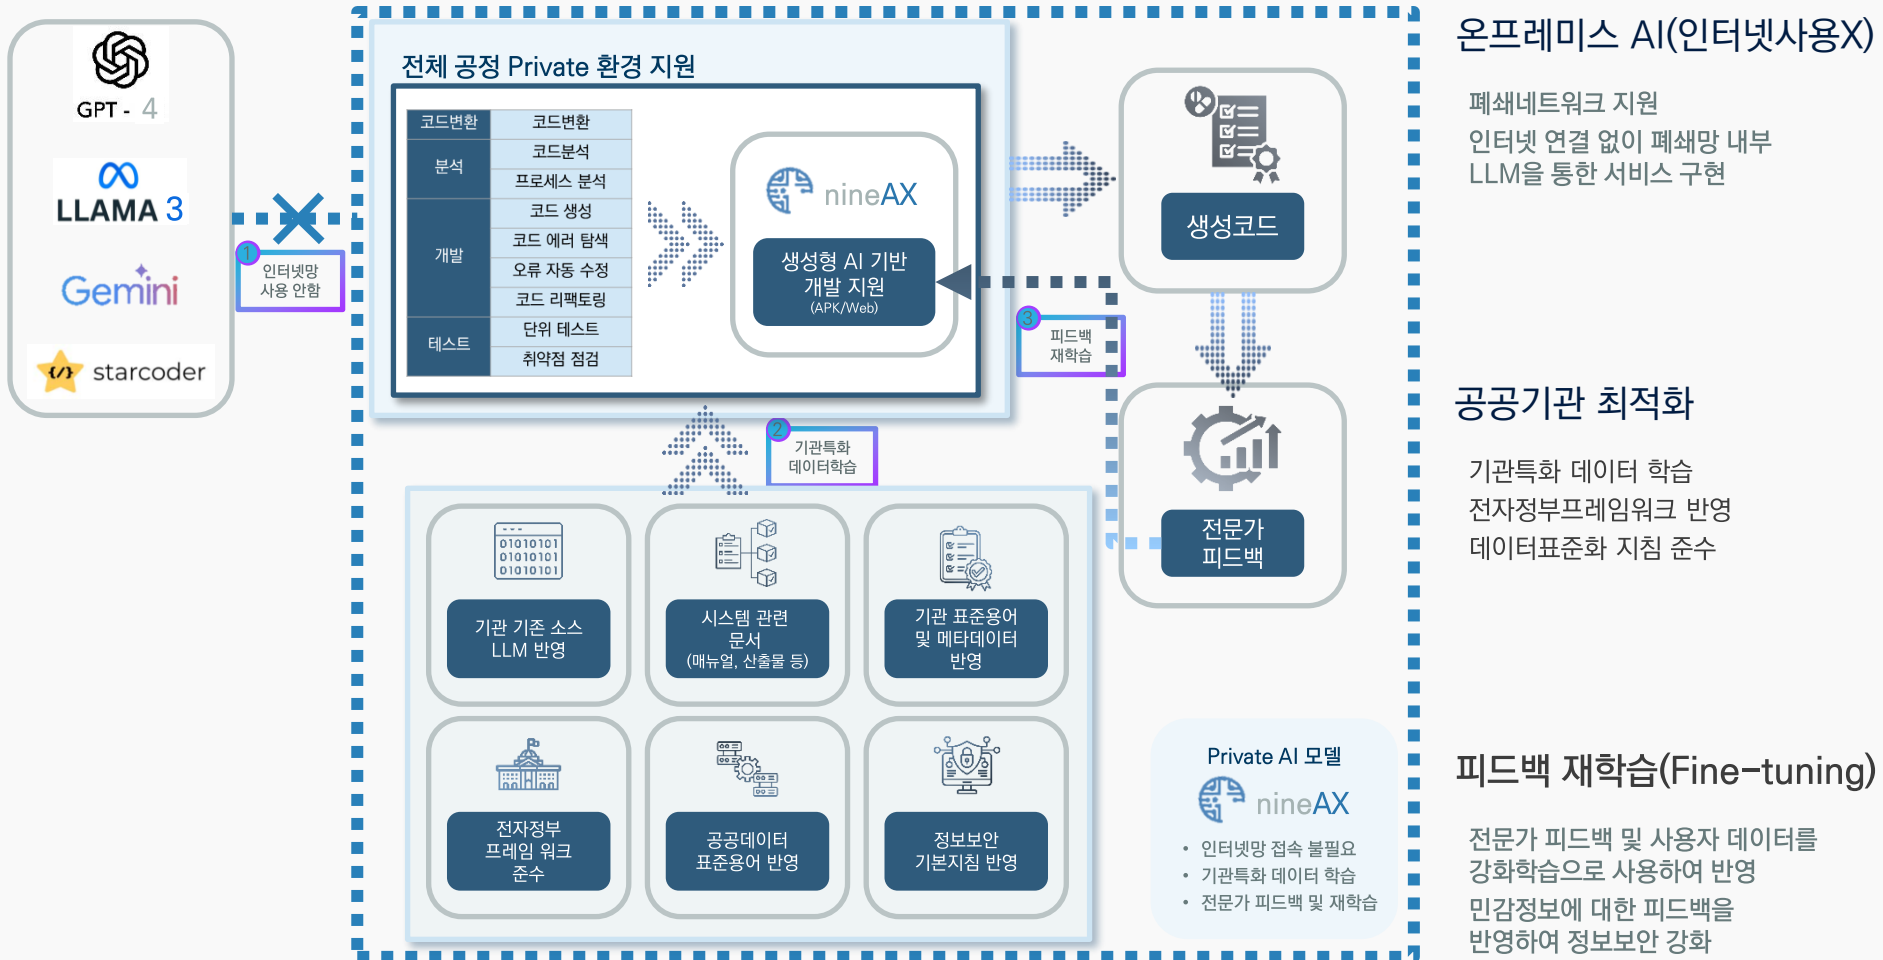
GPT - 4

LLAMA 3

Gemini

starcoder

1 인터넷망 사용 안함

전체 공정 Private 환경 지원

| 코드변환 | 코드변환 |
|---|---|
| 분석 | 코드분석 |
| | 프로세스 분석 |
| 개발 | 코드 생성 |
| | 코드 에러 탐색 |
| | 오류 자동 수정 |
| | 코드 리팩토링 |
| 테스트 | 단위 테스트 |
| | 취약점 점검 |

nineAX

생성형 AI 기반 개발 지원 (APK/Web)

생성코드

3 피드백 재학습

전문가 피드백

2 기관특화 데이터학습

기관 기존 소스 LLM 반영

시스템 관련 문서 (매뉴얼, 산출물 등)

기관 표준용어 및 메타데이터 반영

전자정부 프레임 워크 준수

공공데이터 표준용어 반영

정보보안 기본지침 반영

Private AI 모델

nineAX

• 인터넷망 접속 불필요
• 기관특화 데이터 학습
• 전문가 피드백 및 재학습

온프레미스 AI(인터넷사용X)

폐쇄네트워크 지원
인터넷 연결 없이 폐쇄망 내부 LLM을 통한 서비스 구현

공공기관 최적화

기관특화 데이터 학습
전자정부프레임워크 반영
데이터표준화 지침 준수

피드백 재학습(Fine-tuning)

전문가 피드백 및 사용자 데이터를 강화학습으로 사용하여 반영
민감정보에 대한 피드백을 반영하여 정보보안 강화